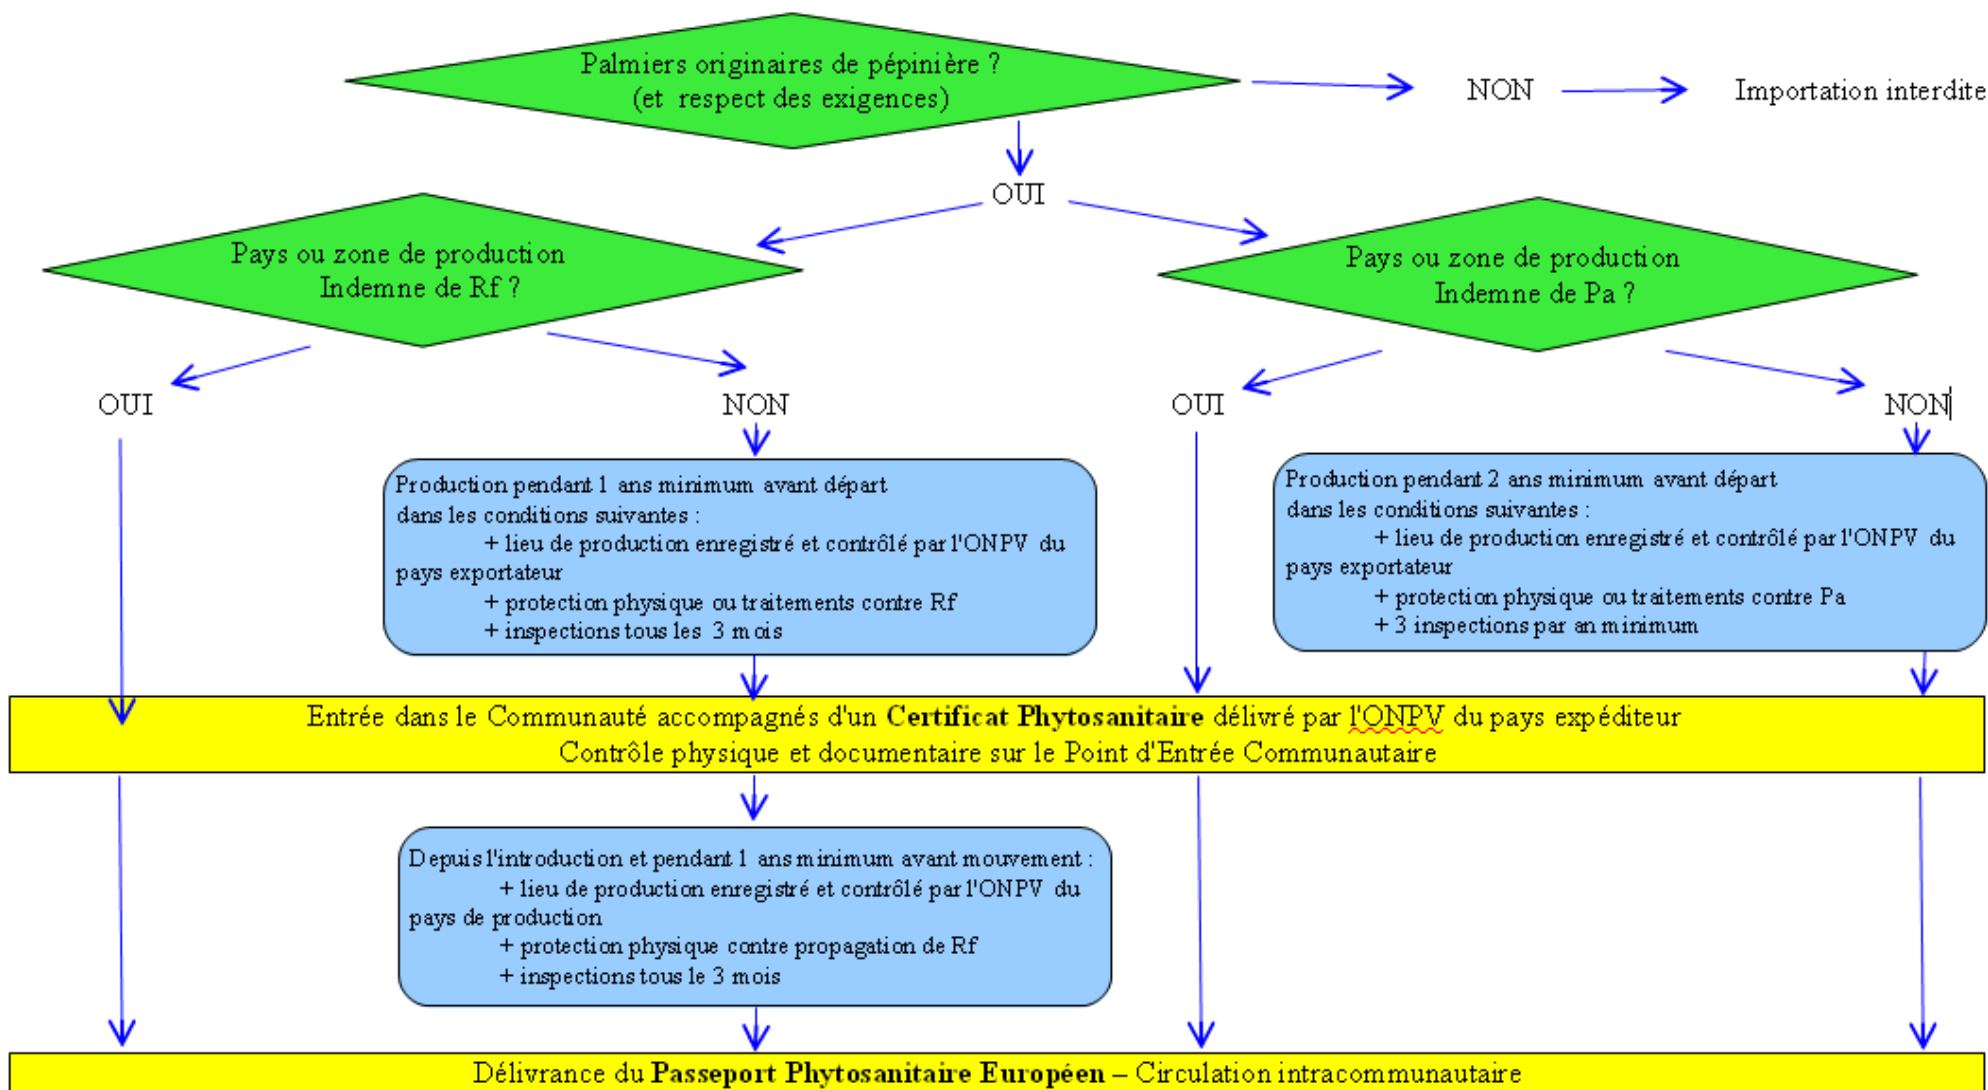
Palmiers originaires de pépinière ?
(et respect des exigences)

NON

Importation interdite

OUI

Pays ou zone de production
Indemne de Rf ?

Pays ou zone de production
Indemne de Pa ?

OUI

NON

OUI

NON

Production pendant 1 ans minimum avant départ dans les conditions suivantes :
+ lieu de production enregistré et contrôlé par l'ONPV du pays exportateur
+ protection physique ou traitements contre Rf
+ inspections tous les 3 mois

Production pendant 2 ans minimum avant départ dans les conditions suivantes :
+ lieu de production enregistré et contrôlé par l'ONPV du pays exportateur
+ protection physique ou traitements contre Pa
+ 3 inspections par an minimum

Entrée dans le Communauté accompagnés d'un **Certificat Phytosanitaire** délivré par l'ONPV du pays expéditeur
Contrôle physique et documentaire sur le Point d'Entrée Communautaire

Depuis l'introduction et pendant 1 ans minimum avant mouvement :
+ lieu de production enregistré et contrôlé par l'ONPV du pays de production
+ protection physique contre propagation de Rf
+ inspections tous le 3 mois

Délivrance du **Passeport Phytosanitaire Européen** – Circulation intracommunautaire